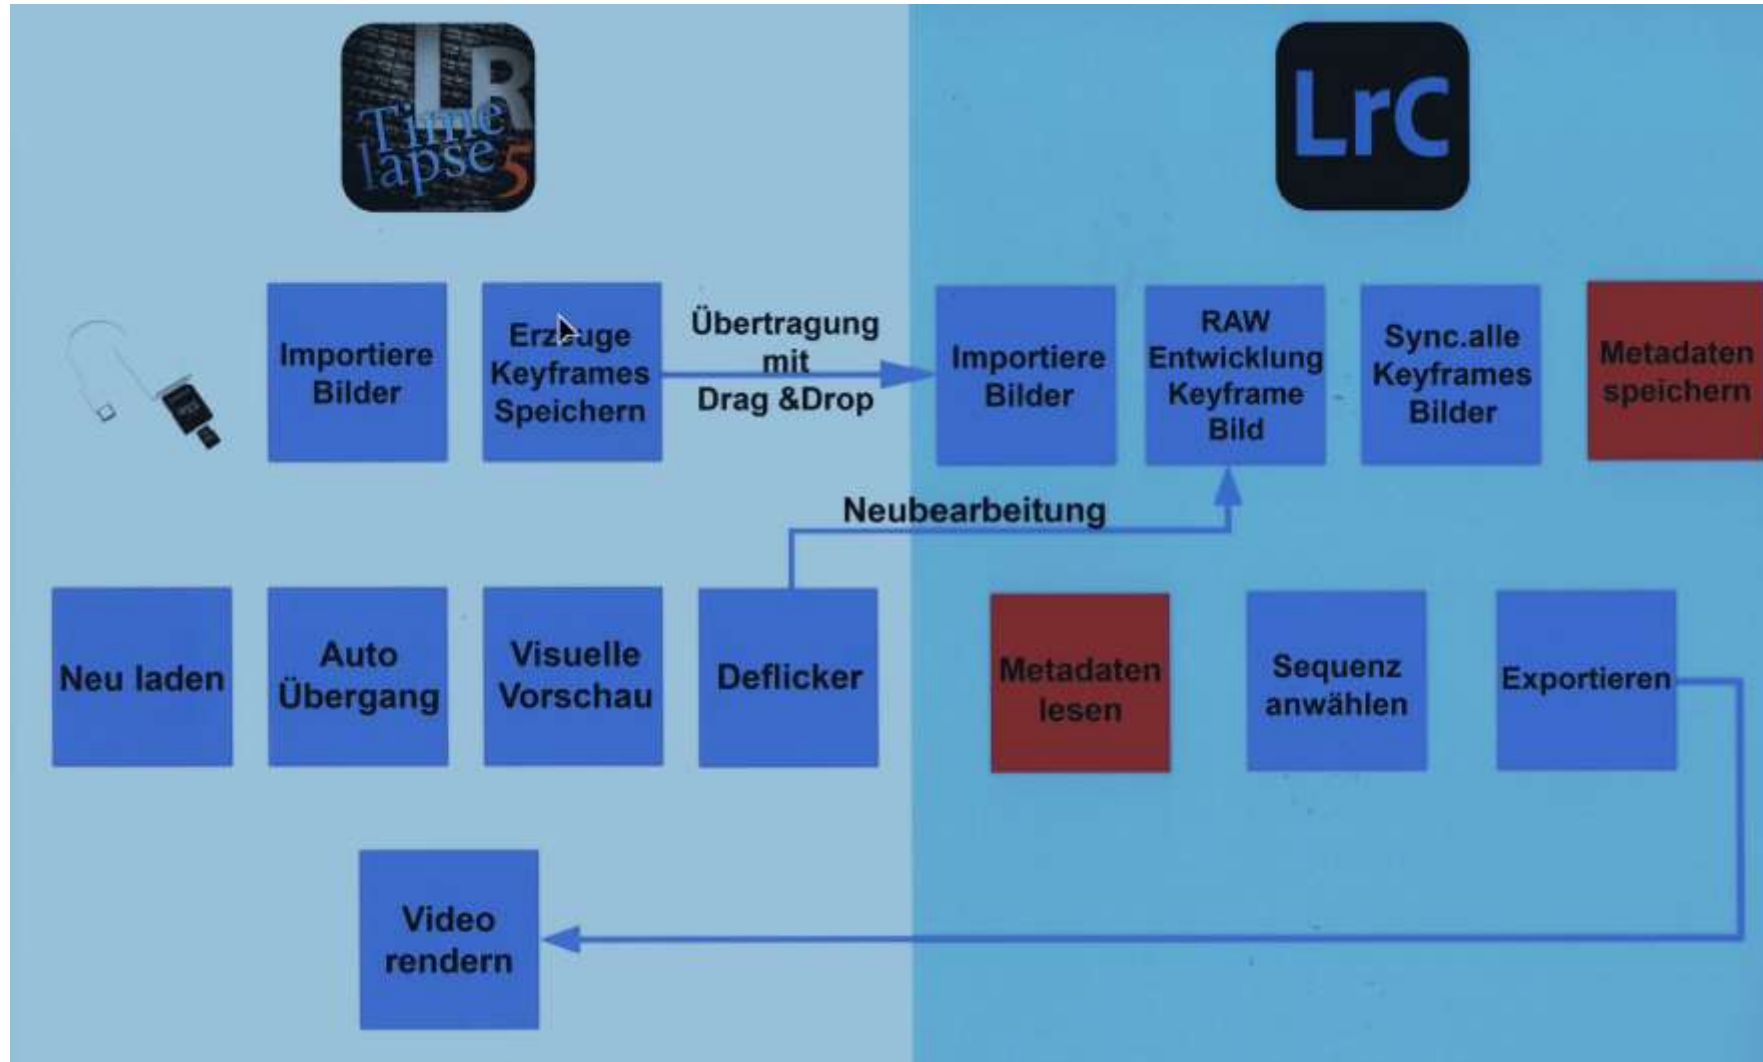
LR Time lapse 5

Lrc

Importiere Bilder

Erzeuge Keyframes Speichern

Übertragung mit Drag &Drop

Importiere Bilder

RAW Entwicklung Keyframe Bild

Sync.alle Keyframes Bilder

Metadaten speichern

Neubearbeitung

Neu laden

Auto Übergang

Visuelle Vorschau

Deflicker

Metadaten lesen

Sequenz anwählen

Exportieren

Video rendern